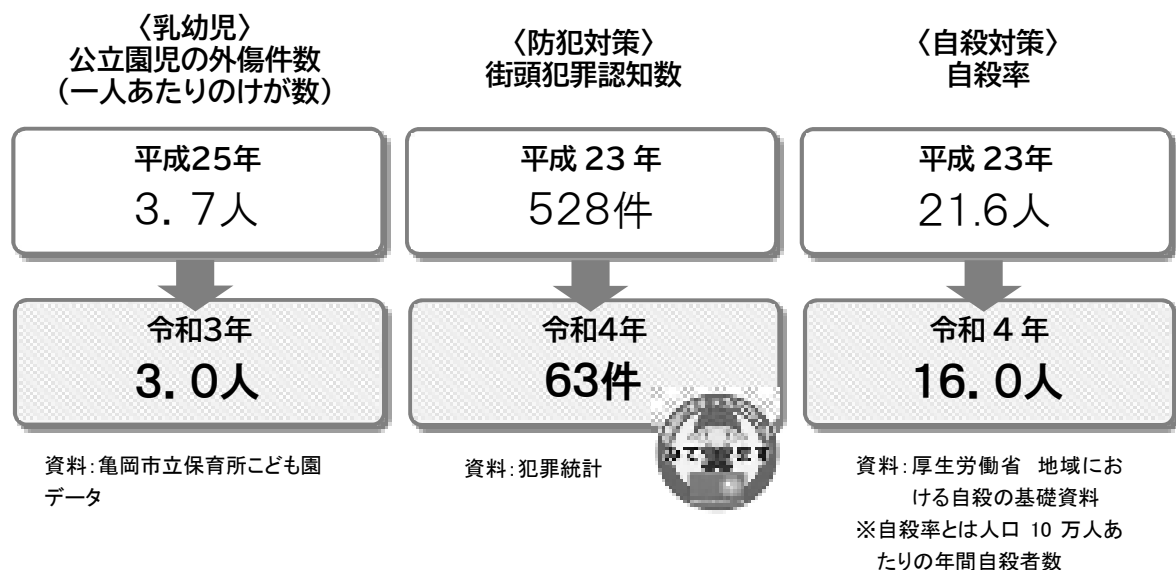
〈乳幼児〉
公立園児の外傷件数
（一人あたりのけが数）

平成25年
3．7人

令和3年
3．0人

資料：亀岡市立保育所こども園データ

〈防犯対策〉
街頭犯罪認知数

平成 23 年
528件

令和4年
63件

資料：犯罪統計

〈自殺対策〉
自殺率

平成 23年
21.6人

令和 4 年
16．0人

資料：厚生労働省　地域における自殺の基礎資料
※自殺率とは人口 10 万人あたりの年間自殺者数